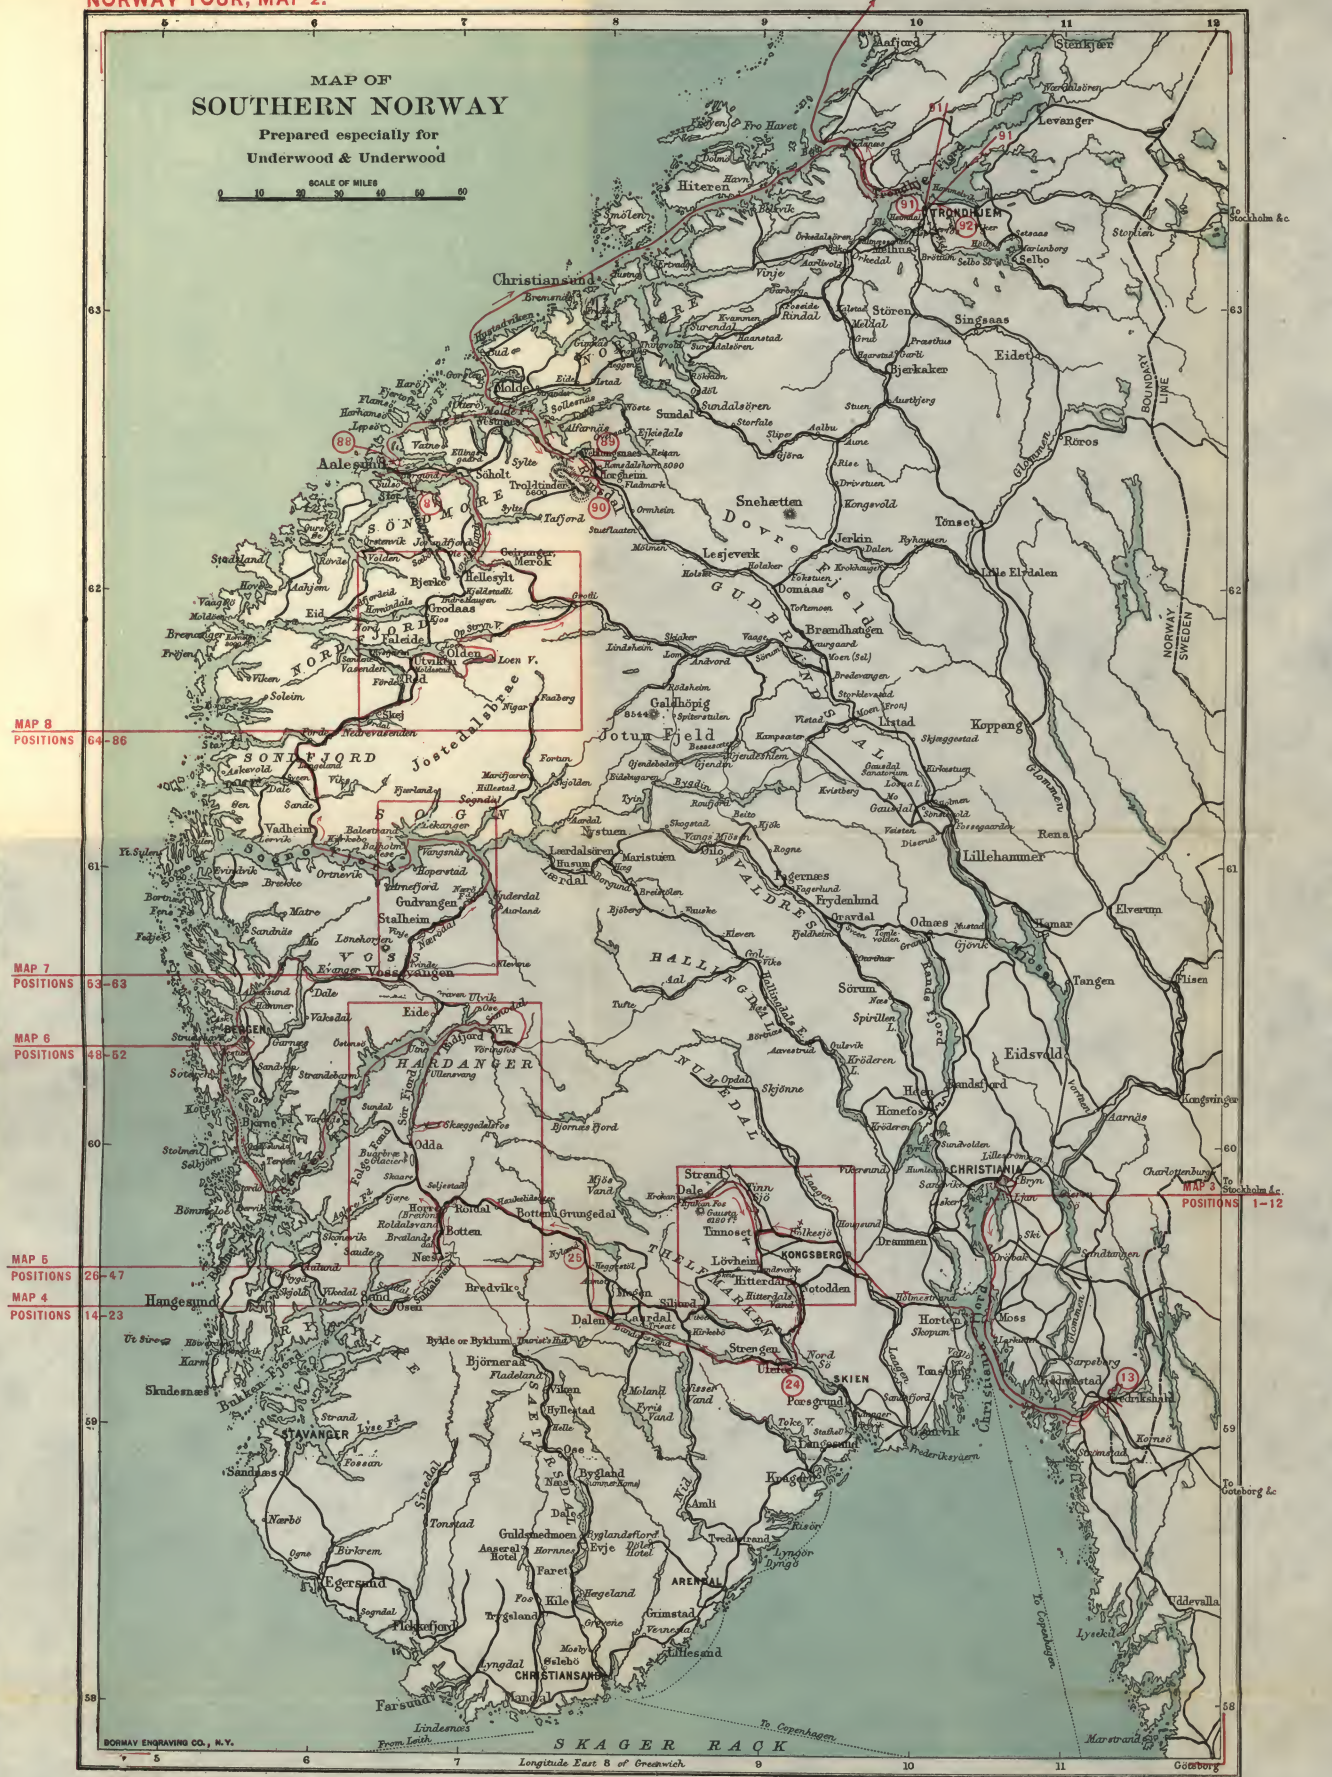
NORWAY TOUR, MAP 2.

MAP OF
SOUTHERN NORWAY
Prepared especially for
Underwood & Underwood

SCALE OF MILES
0 10 20 30 40 50 60

MAP 8
POSITIONS 64–86

MAP 7
POSITIONS 53–63

MAP 6
POSITIONS 48–52

MAP 5
POSITIONS 26–47

MAP 4
POSITIONS 14–23

MAP 3
POSITIONS 1–12

5 6 7 8 9 10 11 12

63 62 61 60 59 58

Aafjord
Steenkjær
Levanger
Fro Havet
Hiteren
Smölen
TRONDHJEM
Selbo
Stordalen
To Stockholm &c.
Christiansund
Bremsnes
Surendal
Rindal
Stören
Singsaas
Eidet
Meldal
Bjerkaker
BOUNDARY LINE
Röros
Molde
Sundal
Sundalsören
Aalesund
Vatne
Sylte
Soholt
Trolldtinder
Snehætten
Kongsvold
Tönset
Dovre Fjeld
SÖNDMÖRE
Jerkin
Stadtland
Geiranger
Merök
Hellesylt
Lesjeverk
Lille Elvdalen
Eid
Bjerke
Grodaas
Domaas
NORDFJORD
Faleide
Utvikin
Olden
Loen V.
Brændhaugen
GUDBRANDSDAL
NORWAY SWEDEN
Soleim
Rod
Galdhöpig
Jotun Fjeld
Listad
Koppang
Jostedalsbræ
SONDFJORD
Förde
Skjei
Vik
Sande
Vadheim
Balestrand
SOGN
Lærdalsören
Husum
Nystuen
Maristuen
Lillehammer
Rena
Sogne Fjord
Vangsnæs
Boperstad
Gudvangen
Stalheim
Frydenlund
Odnæs
Hamar
Elverum
Tangen
VOSS
Vossevangen
HALLINGDAL
Gol
Sörum
Mjösen
Eide
Ulvik
Vik
BERGEN
HARDANGER
Odda
NUMEDAL
Eidsvold
Kongsvinger
Hönefos
CHRISTIANIA
Charlottenburg
To Stockholm &c.
Strand
Dale
Tinnoset
Lövheim
KONGSBERG
Hitterdal
Notodden
Drammen
Horten
Moss
Röldal
Botten
Grungedal
Næs
Sand
Hangesund
Bredvik
Dalen
Lardal
THELEMARKEN
Strengen
Ulefos
SKIEN
Porsgrund
Sarpsborg
Fredrikstad
Fredrikshald
Skudesnæs
STAVANGER
Sandnæs
Bykle or Byklum
Björneraa
Hyllestad
SÆTERSDAL
Bygland
Amli
Langesund
Kragerö
Tvedestrand
Egersund
Flekkefjord
Guldsmedmoen
Evje
ARENDAL
Grimstad
Lillesand
CHRISTIANSAND
Farsund
Mandal
Lindesnæs
From Leith
SKAGER RACK
To Copenhagen
To Göteborg &c
Uddevalla
Lysekil
Marstrand
Göteborg
Longitude East 8 of Greenwich
BORMAY ENGRAVING CO., N.Y.

88 89 87 90 91 92 25 24 13